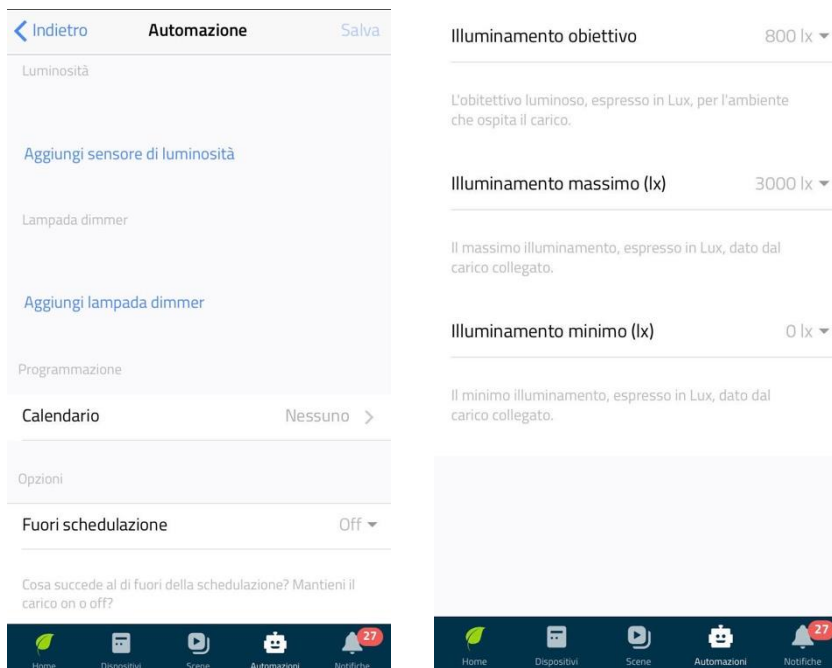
Indietro Automazione Salva

Luminosità

Aggiungi sensore di luminosità

Lampada dimmer

Aggiungi lampada dimmer

Programmazione

Calendario Nessuno >

Opzioni

Fuori schedulazione Off

Cosa succede al di fuori della schedulazione? Mantieni il carico on o off?

Home Dispositivi Scene Automazioni 27 Notifiche

Illuminamento obiettivo 800 lx

L'obitettivo luminoso, espresso in Lux, per l'ambiente che ospita il carico.

Illuminamento massimo (lx) 3000 lx

Il massimo illuminamento, espresso in Lux, dato dal carico collegato.

Illuminamento minimo (lx) 0 lx

Il minimo illuminamento, espresso in Lux, dato dal carico collegato.

Home Dispositivi Scene Automazioni 27 Notifiche